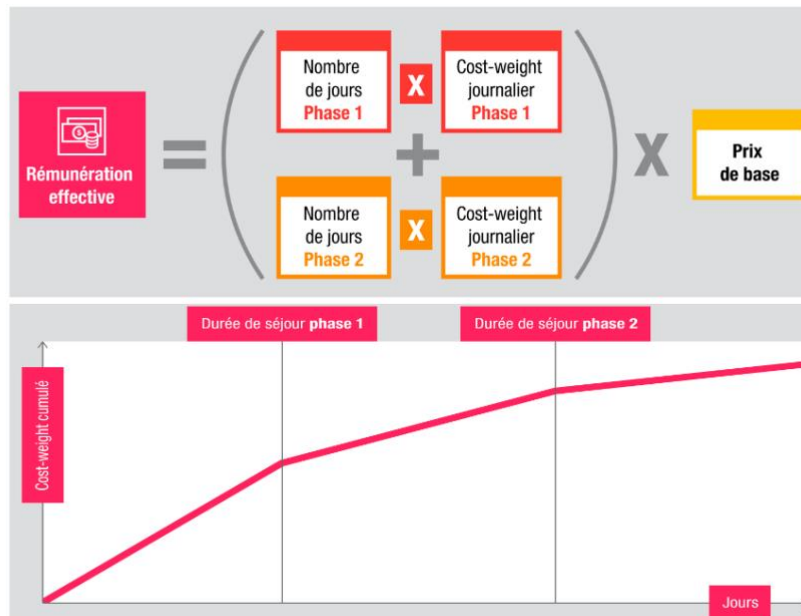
Rémunération effective

=

Nombre de jours Phase 1

X

Cost-weight journalier Phase 1

+

Nombre de jours Phase 2

X

Cost-weight journalier Phase 2

X

Prix de base

Durée de séjour **phase 1**

Durée de séjour **phase 2**

Cost-weight cumulé

Jours